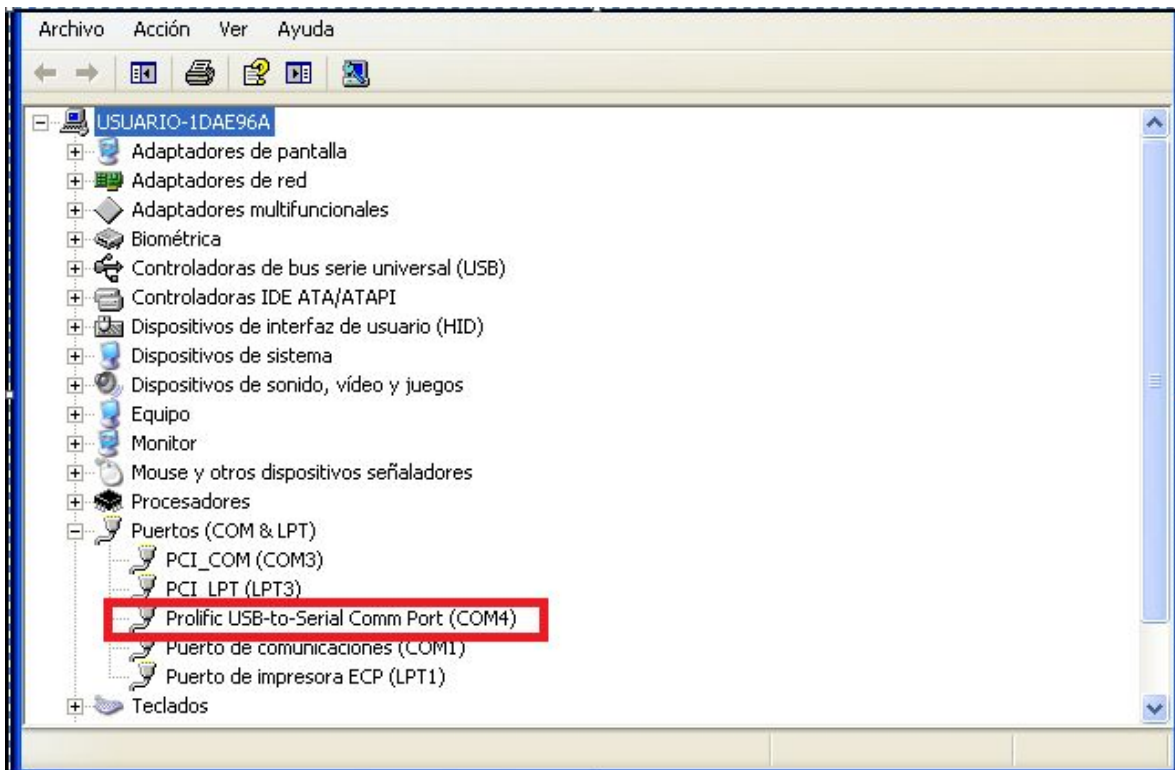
Archivo Acción Ver Ayuda

USUARIO-1DAE96A
Adaptadores de pantalla
Adaptadores de red
Adaptadores multifuncionales
Biométrica
Controladoras de bus serie universal (USB)
Controladoras IDE ATA/ATAPI
Dispositivos de interfaz de usuario (HID)
Dispositivos de sistema
Dispositivos de sonido, vídeo y juegos
Equipo
Monitor
Mouse y otros dispositivos señaladores
Procesadores
Puertos (COM & LPT)
PCI_COM (COM3)
PCI_LPT (LPT3)
Prolific USB-to-Serial Comm Port (COM4)
Puerto de comunicaciones (COM1)
Puerto de impresora ECP (LPT1)
Teclados